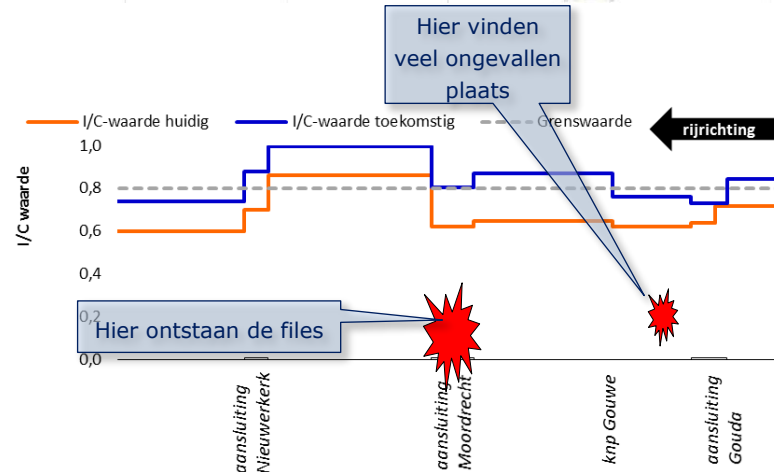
Hier vinden veel ongevallen plaats

I/C-waarde huidig

I/C-waarde toekomstig

Grenswaarde

rijrichting

I/C waarde

1,0

0,8

0,6

0,4

0,2

0,0

Hier ontstaan de files

aansluiting Nieuwerkerk

aansluiting Moordrecht

knp Gouwe

aansluiting Gouda